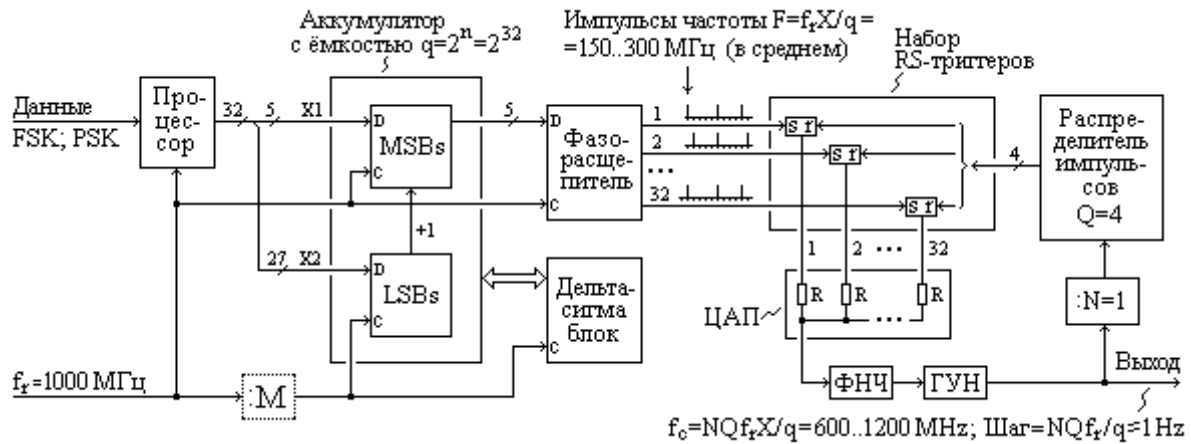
Аккумулятор с ёмкостью $q=2^n=2^{32}$

Импульсы частоты $F=f_rX/q=$ $=150..300$ МГц (в среднем)

Набор RS-триггеров

Данные FSK; PSK

Процессор

32

5

X1

D

MSBs

C

5

D

Фазорасщепитель

C

1

2

...

32

S r

S r

S r

4

Распределитель импульсов Q=4

+1

27

X2

D

LSBs

C

Дельта-сигма блок

C

1

2

...

32

R

R

R

ЦАП

:N=1

$f_r=1000$ МГц

:M

ФНЧ

ГУН

Выход

$f_c=NQf_rX/q=600..1200$ MHz; Шаг$=NQf_r/q=1$ Hz